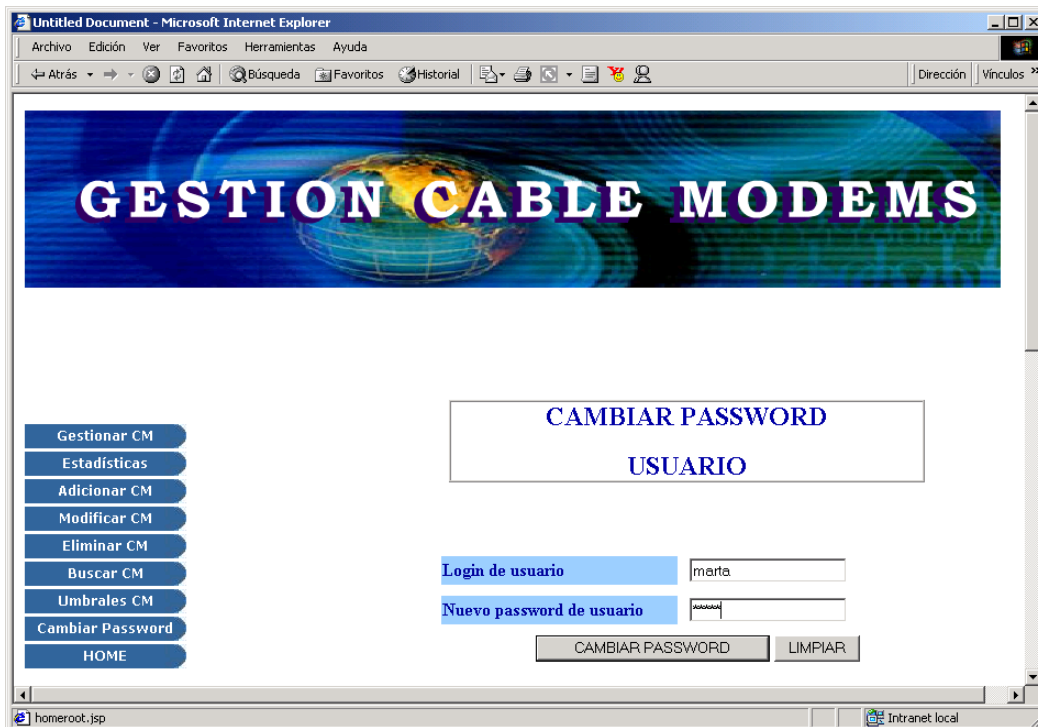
Untitled Document - Microsoft Internet Explorer

Archivo Edición Ver Favoritos Herramientas Ayuda

Atrás Búsqueda Favoritos Historial Dirección Vínculos »

GESTION CABLE MODEMS

Gestionar CM
Estadísticas
Adicionar CM
Modificar CM
Eliminar CM
Buscar CM
Umbrales CM
Cambiar Password
HOME

CAMBIAR PASSWORD
USUARIO

Login de usuario marta
Nuevo password de usuario *****

CAMBIAR PASSWORD LIMPIAR

homeroot.jsp Intranet local